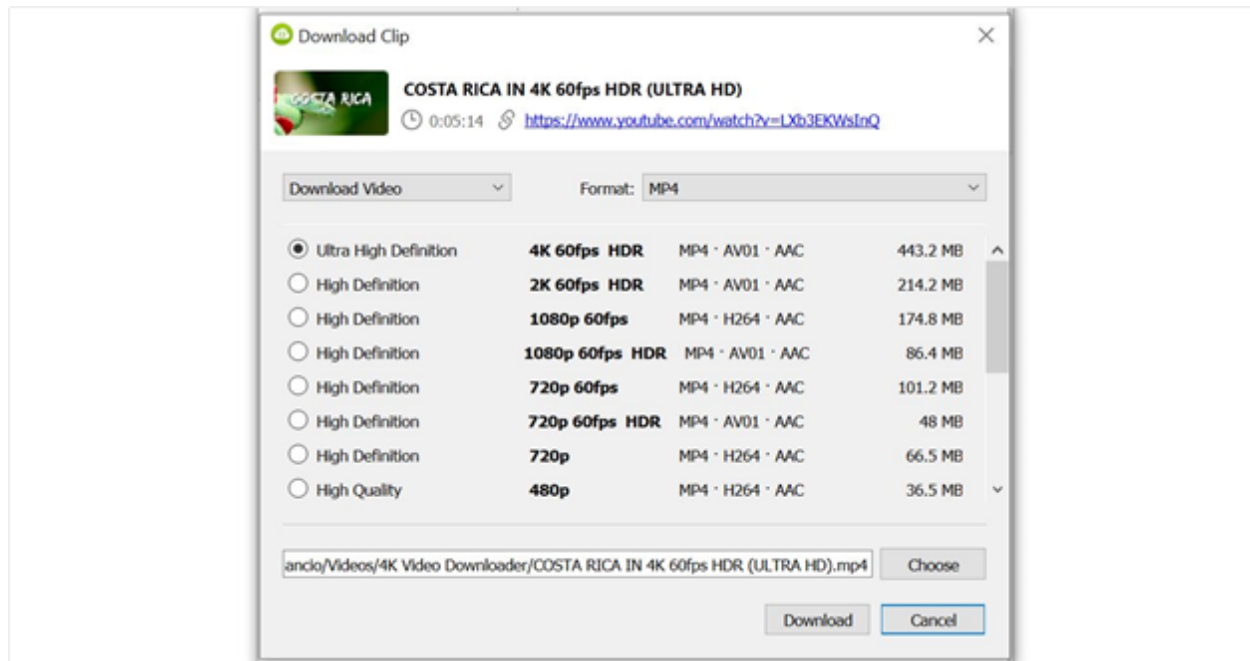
Download Clip

COSTA RICA

COSTA RICA IN 4K 60fps HDR (ULTRA HD)
0:05:14 https://www.youtube.com/watch?v=LXb3EKWsInQ

Download Video

Format: MP4

| | | | |
|---|---|---|---|
| Ultra High Definition | 4K 60fps HDR | MP4 · AV01 · AAC | 443.2 MB |
| High Definition | 2K 60fps HDR | MP4 · AV01 · AAC | 214.2 MB |
| High Definition | 1080p 60fps | MP4 · H264 · AAC | 174.8 MB |
| High Definition | 1080p 60fps HDR | MP4 · AV01 · AAC | 86.4 MB |
| High Definition | 720p 60fps | MP4 · H264 · AAC | 101.2 MB |
| High Definition | 720p 60fps HDR | MP4 · AV01 · AAC | 48 MB |
| High Definition | 720p | MP4 · H264 · AAC | 66.5 MB |
| High Quality | 480p | MP4 · H264 · AAC | 36.5 MB |

ancio/Videos/4K Video Downloader/COSTA RICA IN 4K 60fps HDR (ULTRA HD).mp4

Choose

Download

Cancel